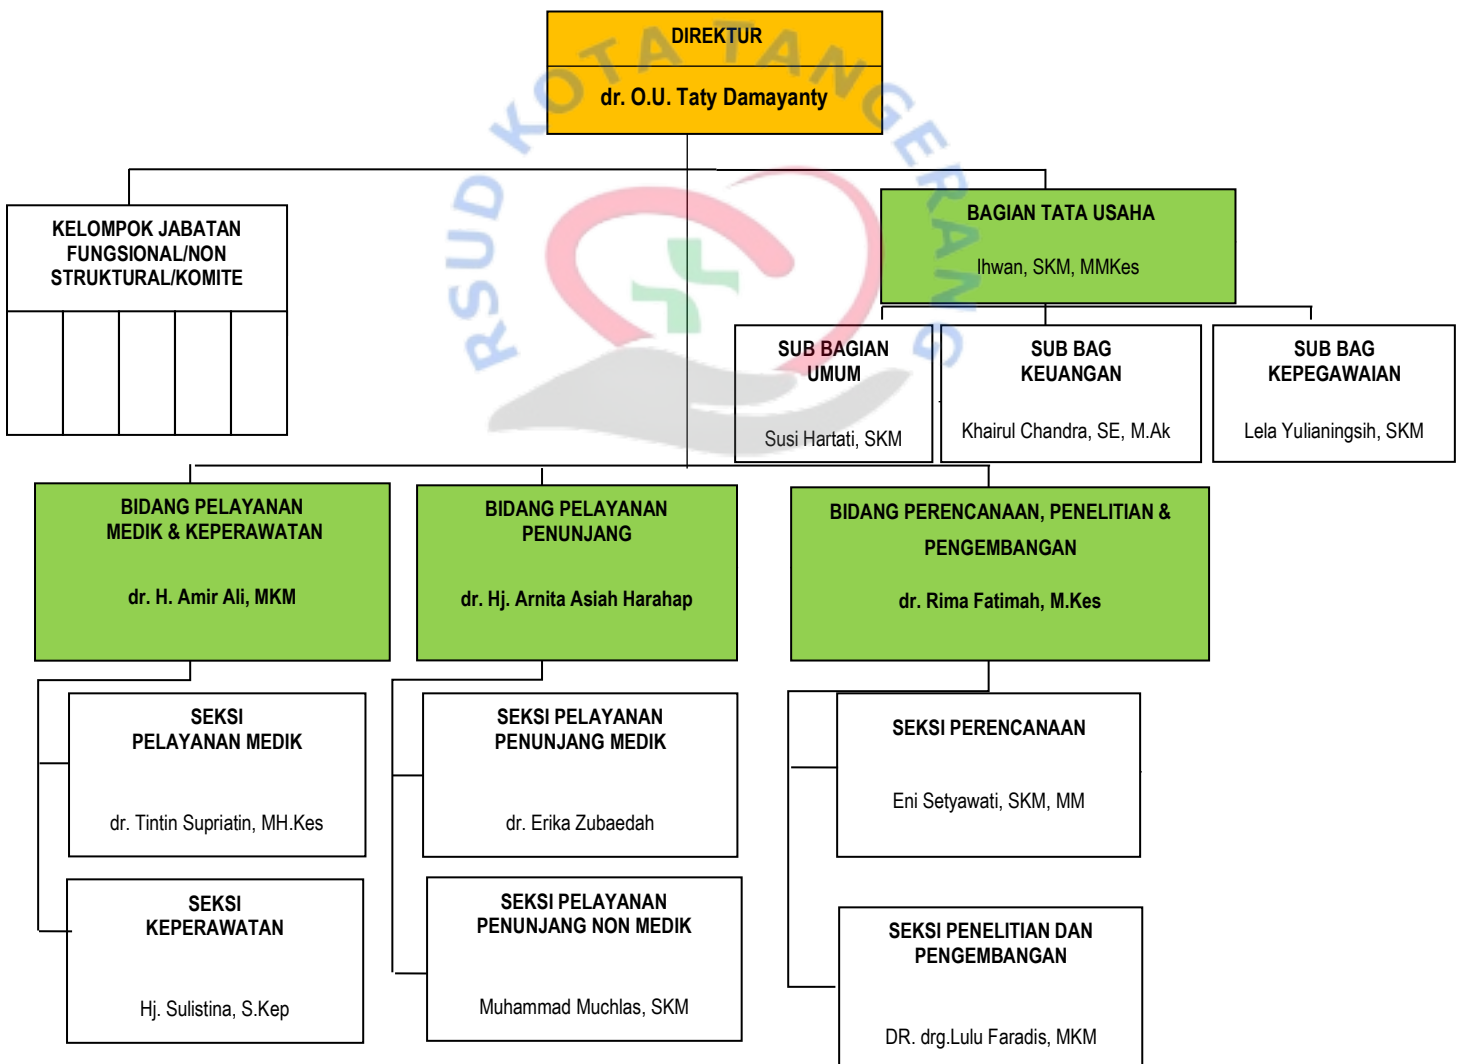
DIREKTUR

dr. O.U. Taty Damayanty

RSUD KOTA TANGERANG

KELOMPOK JABATAN FUNGSIONAL/NON STRUKTURAL/KOMITE

BAGIAN TATA USAHA

Ihwan, SKM, MMKes

SUB BAGIAN UMUM

Susi Hartati, SKM

SUB BAG KEUANGAN

Khairul Chandra, SE, M.Ak

SUB BAG KEPEGAWAIAN

Lela Yulianingsih, SKM

BIDANG PELAYANAN MEDIK & KEPERAWATAN

dr. H. Amir Ali, MKM

BIDANG PELAYANAN PENUNJANG

dr. Hj. Arnita Asiah Harahap

BIDANG PERENCANAAN, PENELITIAN & PENGEMBANGAN

dr. Rima Fatimah, M.Kes

SEKSI PELAYANAN MEDIK

dr. Tintin Supriatin, MH.Kes

SEKSI KEPERAWATAN

Hj. Sulistina, S.Kep

SEKSI PELAYANAN PENUNJANG MEDIK

dr. Erika Zubaedah

SEKSI PELAYANAN PENUNJANG NON MEDIK

Muhammad Muchlas, SKM

SEKSI PERENCANAAN

Eni Setyawati, SKM, MM

SEKSI PENELITIAN DAN PENGEMBANGAN

DR. drg.Lulu Faradis, MKM